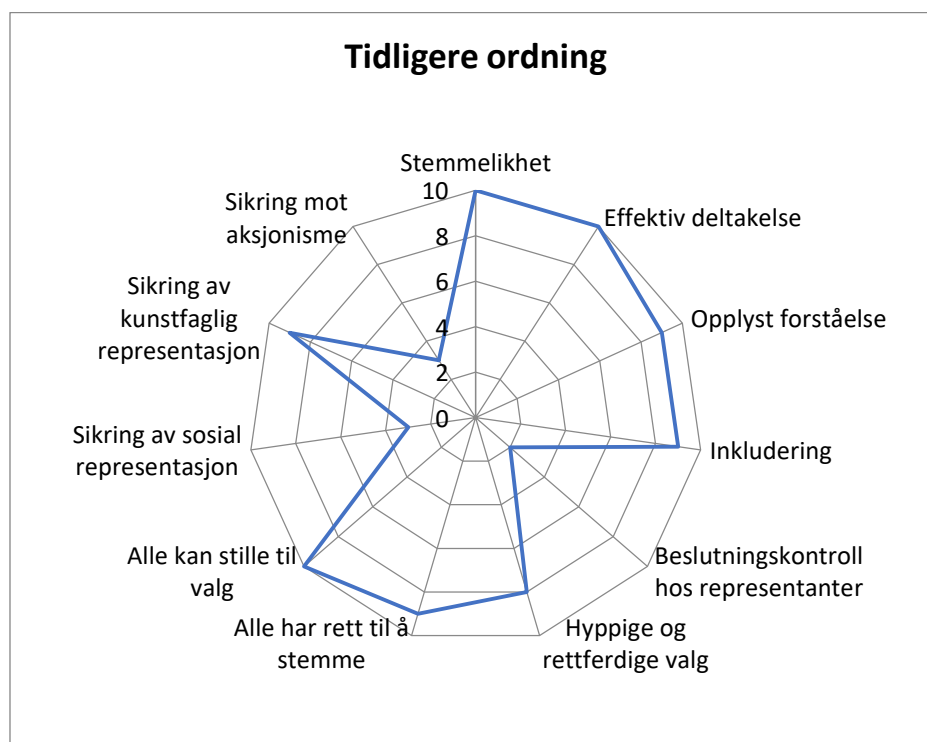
Tidligere ordning

Stemmelikhet
Effektiv deltakelse
Opplyst forståelse
Inkludering
Beslutningskontroll hos representanter
Hyppige og rettferdige valg
Alle har rett til å stemme
Alle kan stille til valg
Sikring av sosial representasjon
Sikring av kunstfaglig representasjon
Sikring mot aksjonisme

10
8
6
4
2
0